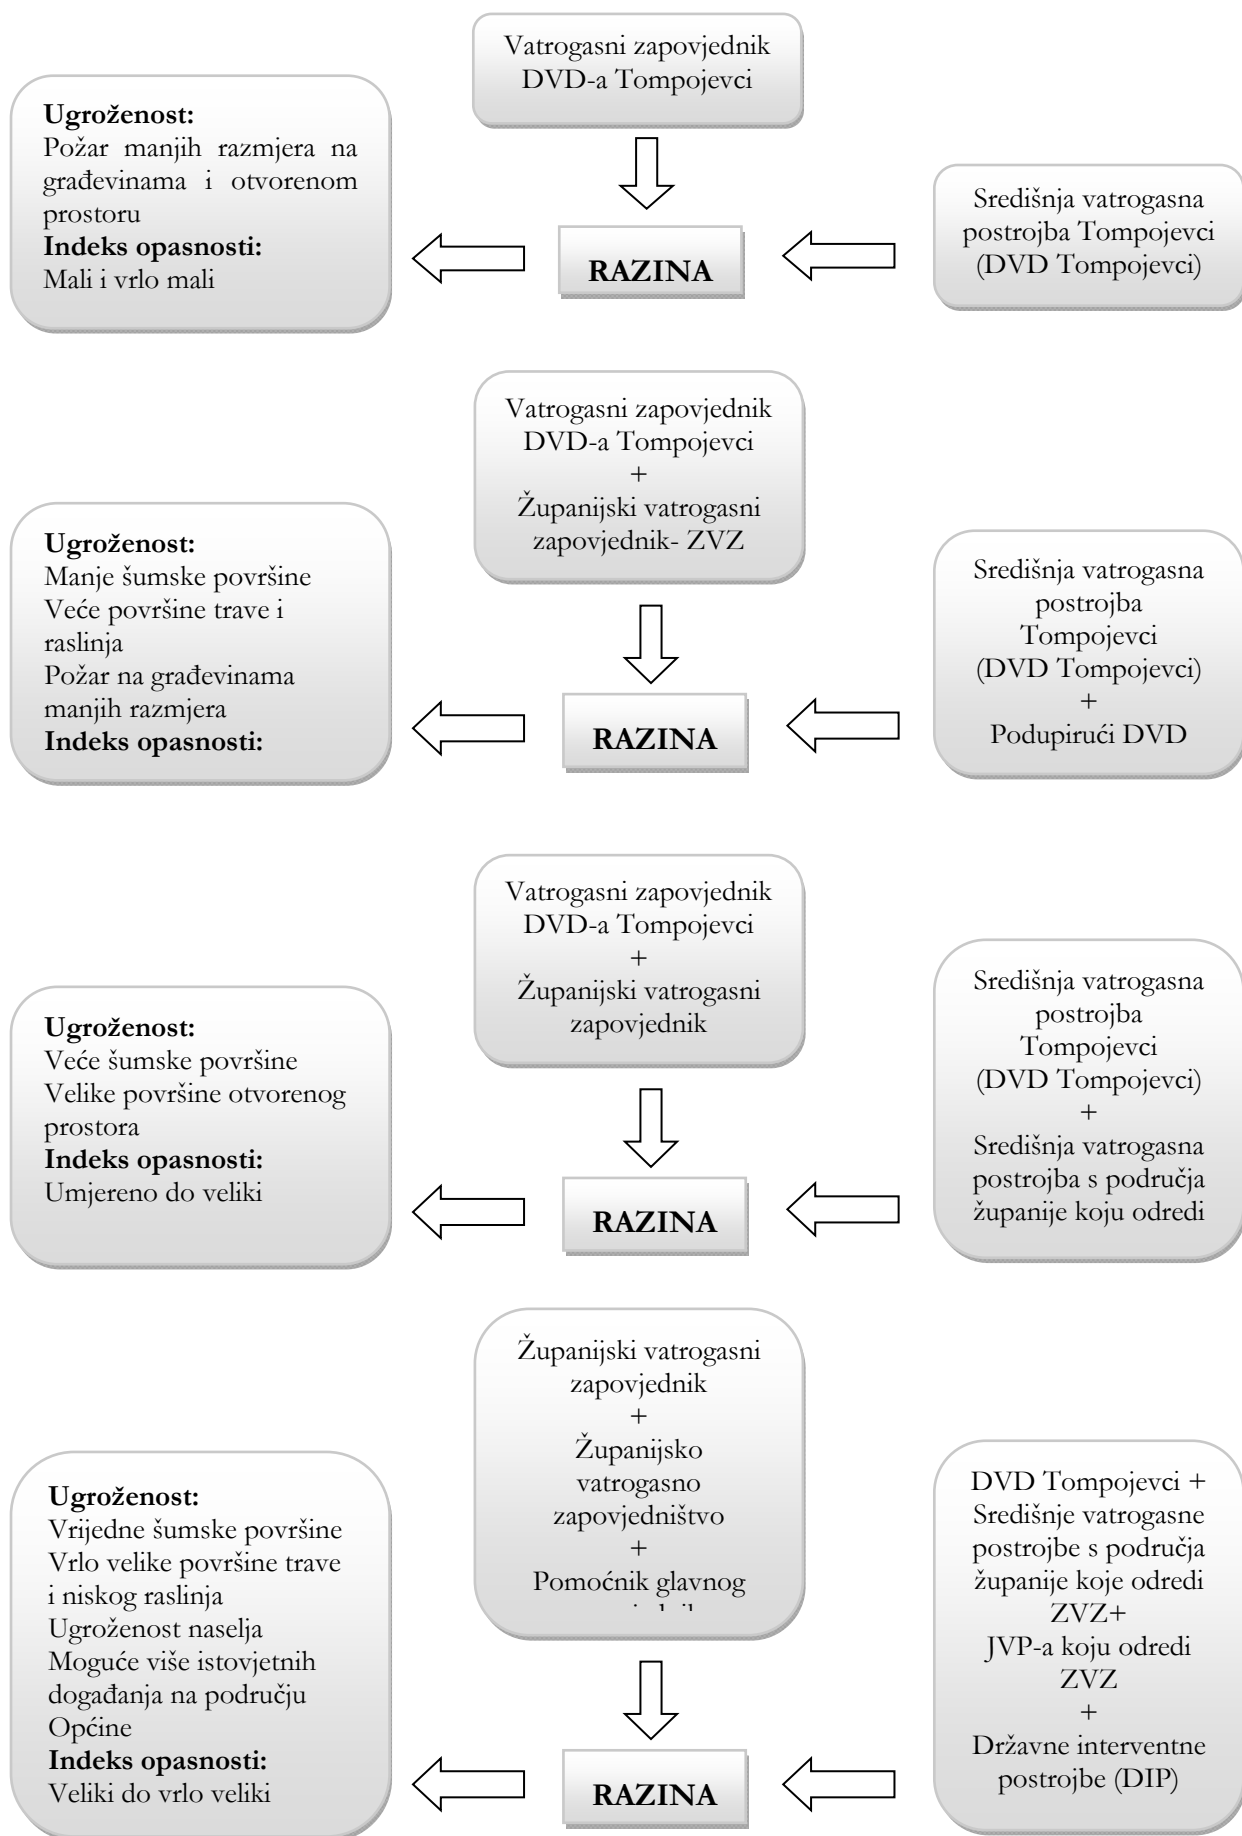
Vatrogasni zapovjednik DVD-a Tompojevci

Ugroženost:
Požar manjih razmjera na građevinama i otvorenom prostoru
Indeks opasnosti:
Mali i vrlo mali

RAZINA

Središnja vatrogasna postrojba Tompojevci (DVD Tompojevci)

Vatrogasni zapovjednik DVD-a Tompojevci
+
Županijski vatrogasni zapovjednik- ZVZ

Ugroženost:
Manje šumske površine
Veće površine trave i raslinja
Požar na građevinama manjih razmjera
Indeks opasnosti:

RAZINA

Središnja vatrogasna postrojba Tompojevci (DVD Tompojevci)
+
Podupirući DVD

Vatrogasni zapovjednik DVD-a Tompojevci
+
Županijski vatrogasni zapovjednik

Ugroženost:
Veće šumske površine
Velike površine otvorenog prostora
Indeks opasnosti:
Umjereno do veliki

RAZINA

Središnja vatrogasna postrojba Tompojevci (DVD Tompojevci)
+
Središnja vatrogasna postrojba s područja županije koju odredi

Županijski vatrogasni zapovjednik
+
Županijsko vatrogasno zapovjedništvo
+
Pomoćnik glavnog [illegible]

Ugroženost:
Vrijedne šumske površine
Vrlo velike površine trave i niskog raslinja
Ugroženost naselja
Moguće više istovjetnih događanja na području Općine
Indeks opasnosti:
Veliki do vrlo veliki

RAZINA

DVD Tompojevci +
Središnje vatrogasne postrojbe s područja županije koje odredi ZVZ+
JVP-a koju odredi ZVZ
+
Državne interventne postrojbe (DIP)